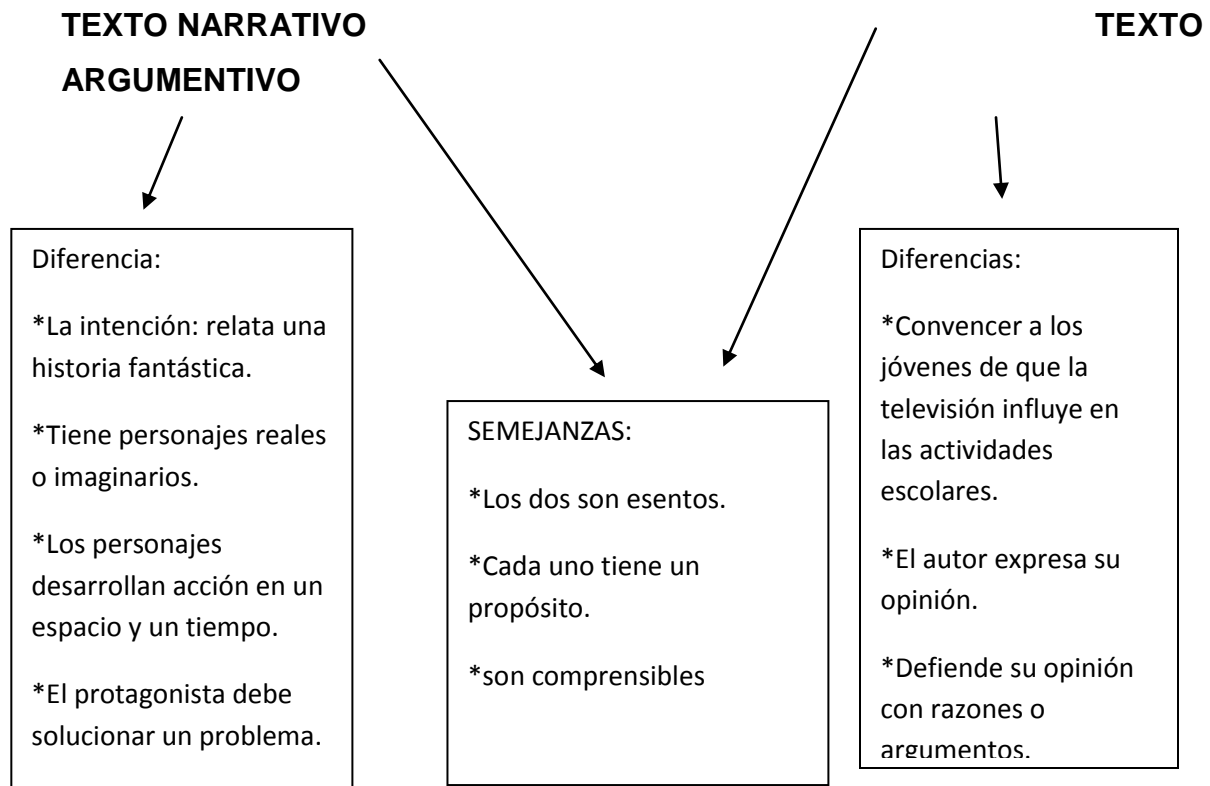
TEXTO NARRATIVO TEXTO ARGUMENTIVO

Diferencia:

*La intención: relata una historia fantástica.

*Tiene personajes reales o imaginarios.

*Los personajes desarrollan acción en un espacio y un tiempo.

*El protagonista debe solucionar un problema.

SEMEJANZAS:

*Los dos son esentos.

*Cada uno tiene un propósito.

*son comprensibles

Diferencias:

*Convencer a los jóvenes de que la televisión influye en las actividades escolares.

*El autor expresa su opinión.

*Defiende su opinión con razones o argumentos.